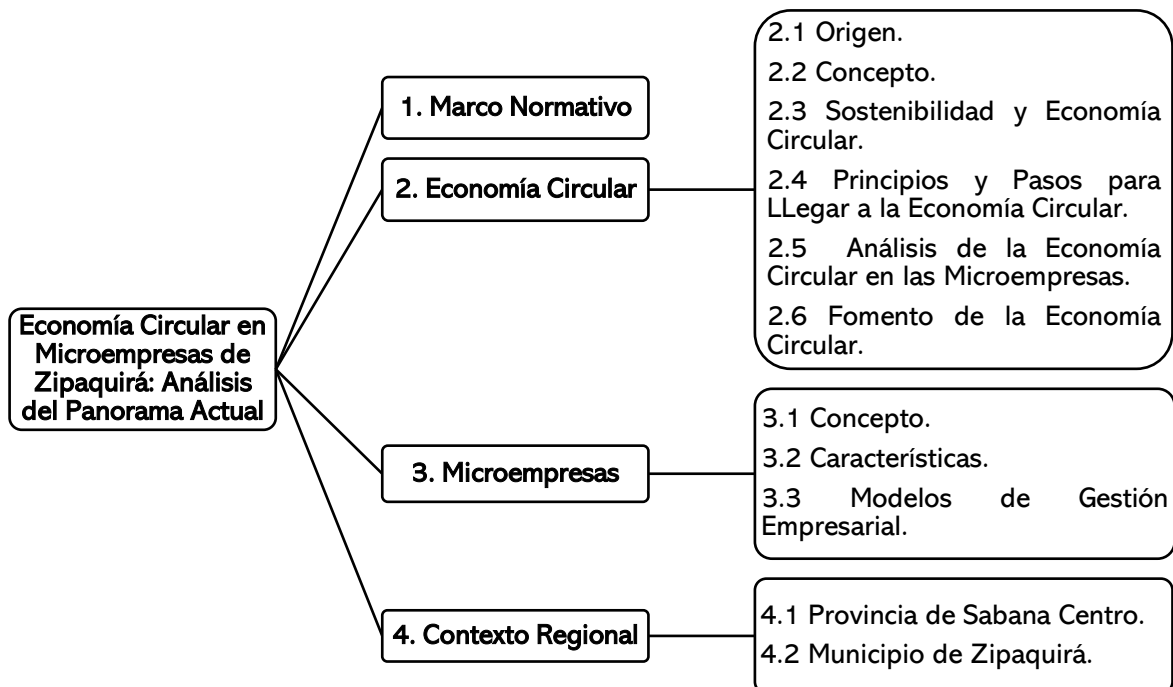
Economía Circular en Microempresas de Zipaquirá: Análisis del Panorama Actual

1. Marco Normativo

2. Economía Circular

2.1 Origen.

2.2 Concepto.

2.3 Sostenibilidad y Economía Circular.

2.4 Principios y Pasos para LLegar a la Economía Circular.

2.5 Análisis de la Economía Circular en las Microempresas.

2.6 Fomento de la Economía Circular.

3. Microempresas

3.1 Concepto.

3.2 Características.

3.3 Modelos de Gestión Empresarial.

4. Contexto Regional

4.1 Provincia de Sabana Centro.

4.2 Municipio de Zipaquirá.